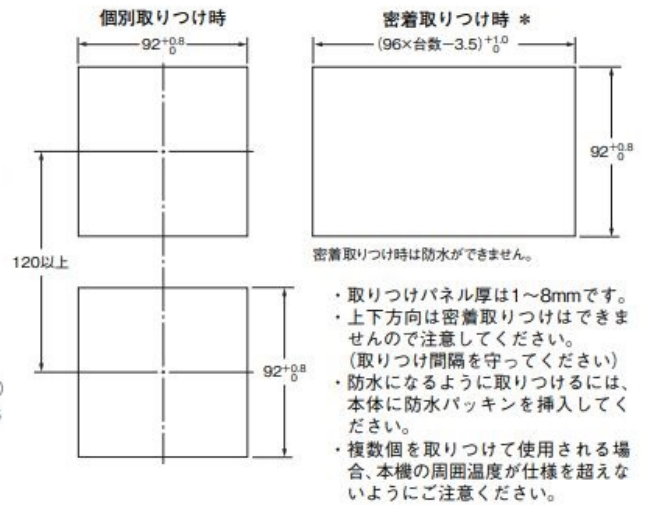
個別取りつけ時

$92^{+0.8}_{0}$

120以上

$92^{+0.8}_{0}$

密着取りつけ時 ＊

$(96×台数−3.5)^{+1.0}_{0}$

$92^{+0.8}_{0}$

密着取りつけ時は防水ができません。

・取りつけパネル厚は1～8mmです。
・上下方向は密着取りつけはできませんので注意してください。（取りつけ間隔を守ってください）
・防水になるように取りつけるには、本体に防水パッキンを挿入してください。
・複数個を取りつけて使用される場合、本機の周囲温度が仕様を超えないようにご注意ください。